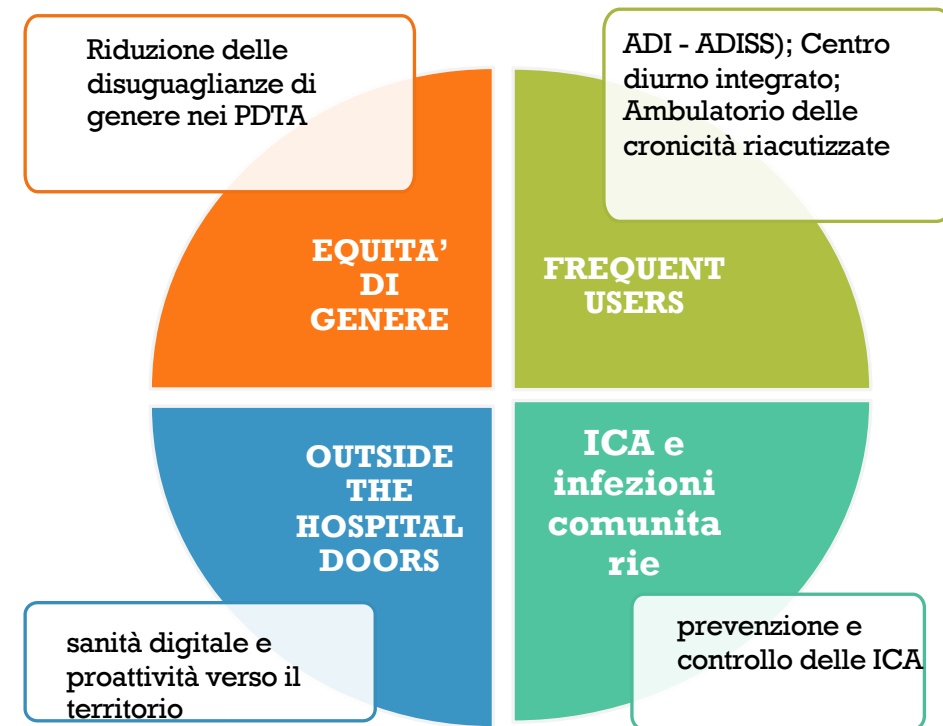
Riduzione delle disuguaglianze di genere nei PDTA

ADI - ADISS); Centro diurno integrato; Ambulatorio delle cronicità riacutizzate

EQUITA' DI GENERE

FREQUENT USERS

OUTSIDE THE HOSPITAL DOORS

ICA e infezioni comunita rie

sanità digitale e proattività verso il territorio

prevenzione e controllo delle ICA